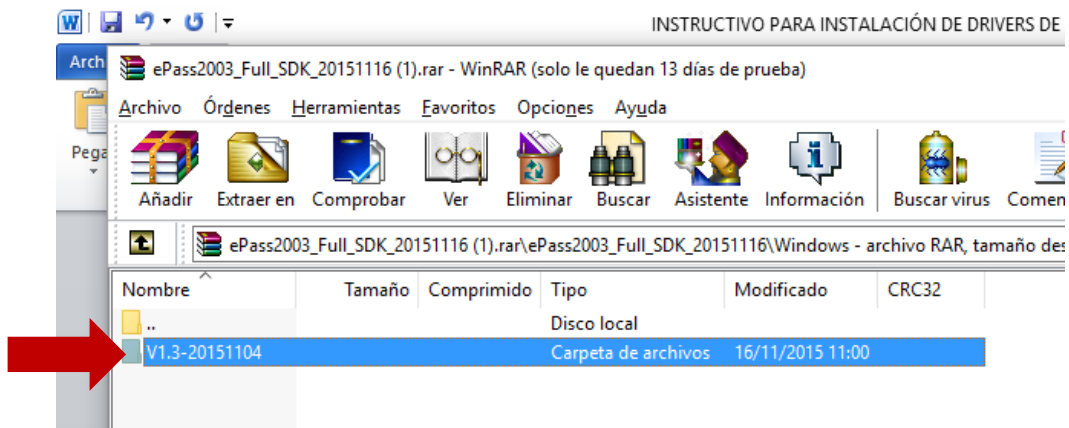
INSTRUCTIVO PARA INSTALACIÓN DE DRIVERS DE

Arch

Pega

ePass2003_Full_SDK_20151116 (1).rar - WinRAR (solo le quedan 13 días de prueba)

Archivo Órdenes Herramientas Favoritos Opciones Ayuda

Añadir Extraer en Comprobar Ver Eliminar Buscar Asistente Información Buscar virus Comen

ePass2003_Full_SDK_20151116 (1).rar\ePass2003_Full_SDK_20151116\Windows - archivo RAR, tamaño des

| Nombre | Tamaño | Comprimido | Tipo | Modificado | CRC32 |
|---|---|---|---|---|---|
| .. | | | Disco local | | |
| V1.3-20151104 | | | Carpeta de archivos | 16/11/2015 11:00 | |